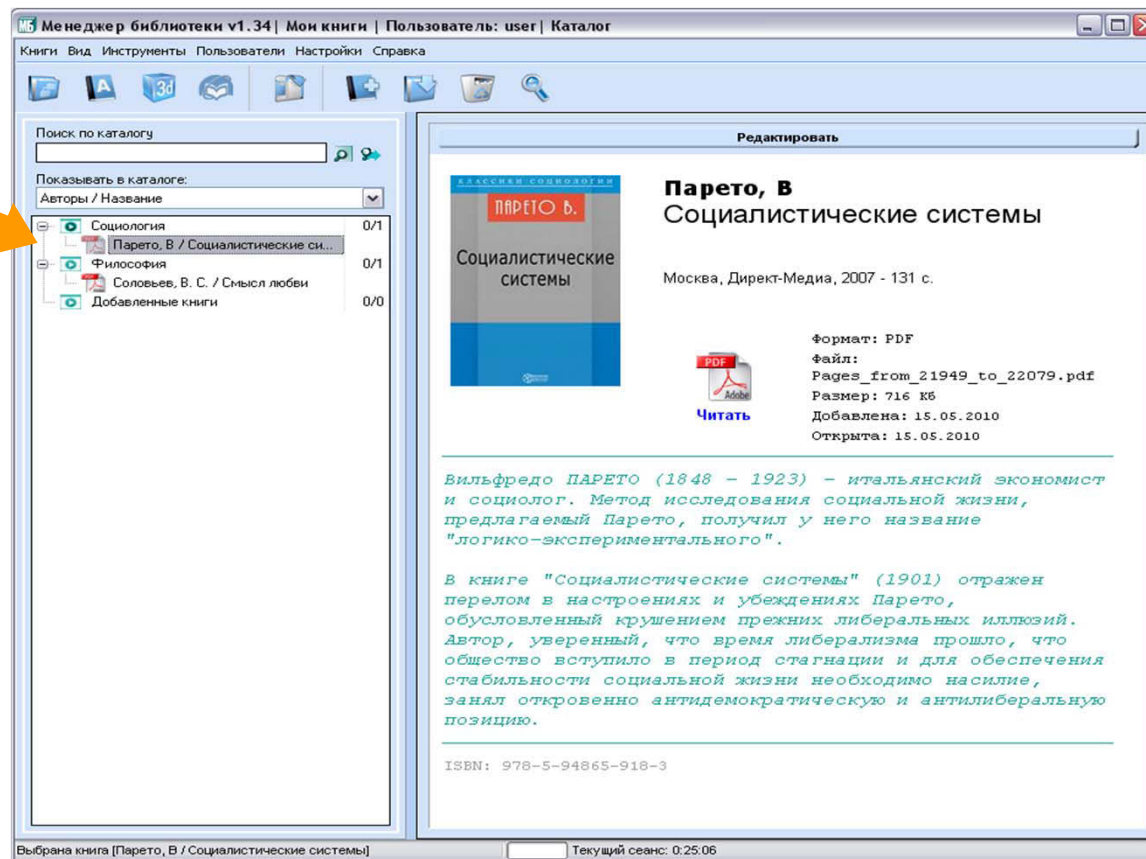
МБ Менеджер библиотеки v1.34 | Мои книги | Пользователь: user | Каталог

Книги Вид Инструменты Пользователи Настройки Справка

Поиск по каталогу

Показывать в каталоге:
Авторы / Название

Социология 0/1
Парето, В / Социалистические си...
Философия 0/1
Соловьев, В. С. / Смысл любви
Добавленные книги 0/0

Редактировать

КЛАССИКИ СОЦИОЛОГИИ
ПАРЕТО В.
Социалистические системы

Парето, В
Социалистические системы

Москва, Директ-Медиа, 2007 - 131 с.

PDF
Adobe
Читать

Формат: PDF
Файл:
Pages_from_21949_to_22079.pdf
Размер: 716 Кб
Добавлена: 15.05.2010
Открыта: 15.05.2010

Вильфредо ПАРЕТО (1848 - 1923) - итальянский экономист и социолог. Метод исследования социальной жизни, предлагаемый Парето, получил у него название "логико-экспериментального".

В книге "Социалистические системы" (1901) отражен перелом в настроениях и убеждениях Парето, обусловленный крушением прежних либеральных иллюзий. Автор, уверенный, что время либерализма прошло, что общество вступило в период стагнации и для обеспечения стабильности социальной жизни необходимо насилие, занял откровенно антидемократическую и антилиберальную позицию.

ISBN: 978-5-94865-918-3

Выбрана книга [Парето, В / Социалистические системы]
Текущий сеанс: 0:25:06